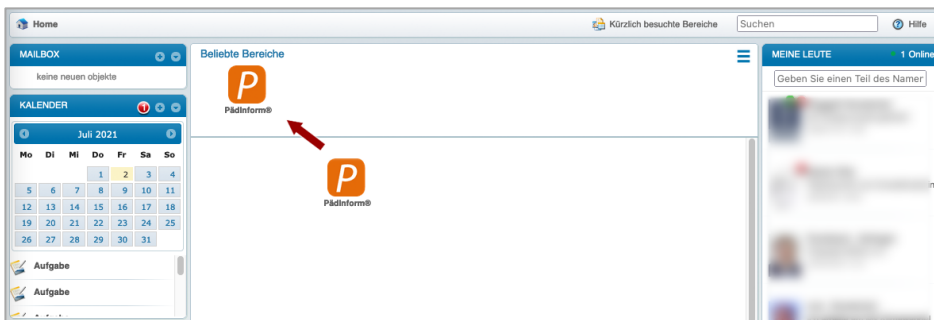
Home

Kürzlich besuchte Bereiche

Suchen

Hilfe

MAILBOX

keine neuen objekte

KALENDER

1

Juli 2021

| Mo | Di | Mi | Do | Fr | Sa | So |
|---|---|---|---|---|---|---|
| | | | 1 | 2 | 3 | 4 |
| 5 | 6 | 7 | 8 | 9 | 10 | 11 |
| 12 | 13 | 14 | 15 | 16 | 17 | 18 |
| 19 | 20 | 21 | 22 | 23 | 24 | 25 |
| 26 | 27 | 28 | 29 | 30 | 31 | |

Aufgabe

Aufgabe

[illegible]

Beliebte Bereiche

P

PädInform®

P

PädInform®

MEINE LEUTE

1 Online

Geben Sie einen Teil des Namen

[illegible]